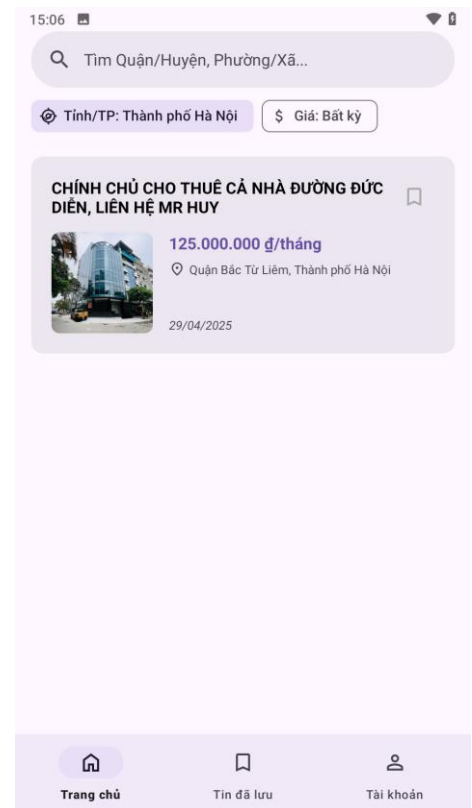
15:06

Tìm Quận/Huyện, Phường/Xã...

Tỉnh/TP: Thành phố Hà Nội

$ Giá: Bất kỳ

CHÍNH CHỦ CHO THUÊ CẢ NHÀ ĐƯỜNG ĐỨC DIỄN, LIÊN HỆ MR HUY

125.000.000 ₫/tháng

Quận Bắc Từ Liêm, Thành phố Hà Nội

29/04/2025

Trang chủ

Tin đã lưu

Tài khoản